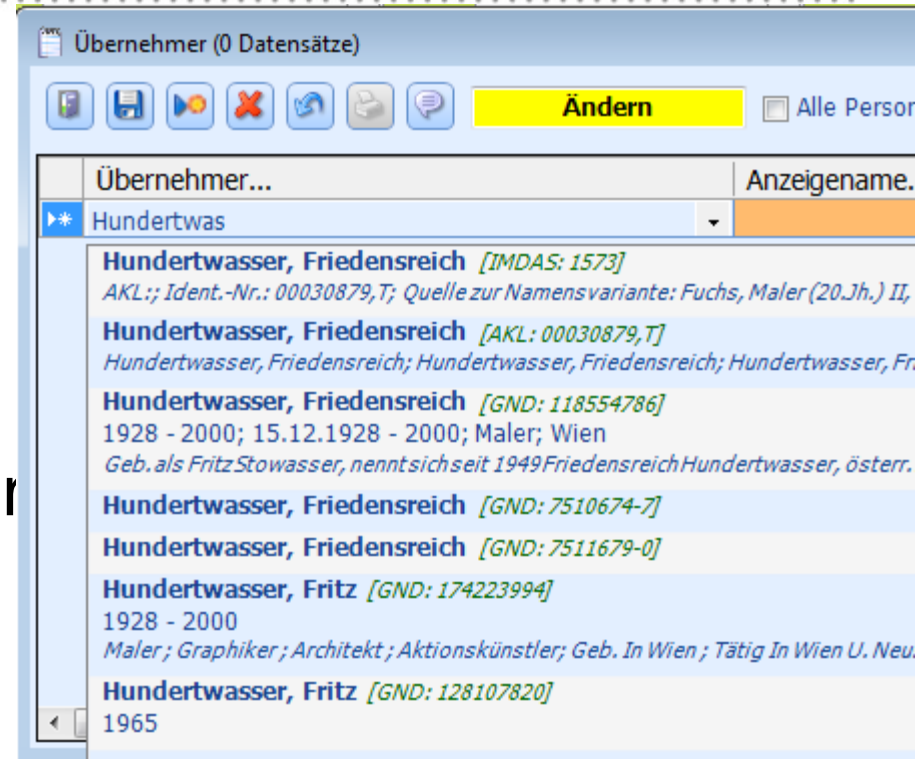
Übernehmer (0 Datensätze)

Ändern

Alle Person

| | Übernehmer... | Anzeigename. |
|---|---|---|
| | Hundertwas | |

Hundertwasser, Friedensreich [IMDAS: 1573]
AKL:; Ident.-Nr.: 00030879,T; Quelle zur Namensvariante: Fuchs, Maler (20.Jh.) II,

Hundertwasser, Friedensreich [AKL: 00030879,T]
Hundertwasser, Friedensreich; Hundertwasser, Friedensreich; Hundertwasser, Fr

Hundertwasser, Friedensreich [GND: 118554786]
1928 - 2000; 15.12.1928 - 2000; Maler; Wien
Geb. als Fritz Stowasser, nennt sich seit 1949 Friedensreich Hundertwasser, österr.

Hundertwasser, Friedensreich [GND: 7510674-7]

Hundertwasser, Friedensreich [GND: 7511679-0]

Hundertwasser, Fritz [GND: 174223994]
1928 - 2000
Maler ; Graphiker ; Architekt ; Aktionskünstler; Geb. In Wien ; Tätig In Wien U. Neu

Hundertwasser, Fritz [GND: 128107820]
1965

r